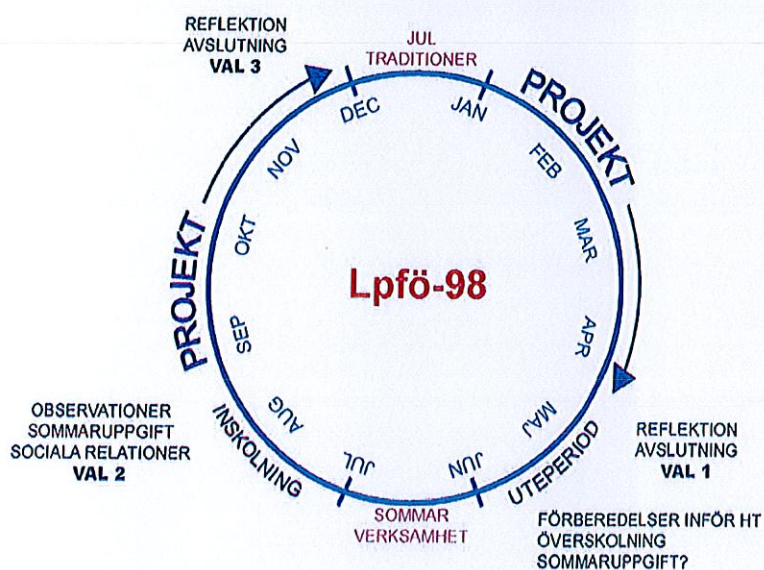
REFLEKTION
AVSLUTNING
VAL 3

JUL
TRADITIONER

PROJEKT

DEC
JAN
FEB
MAR
APR
MAJ
JUN
JUL
AUG
SEP
OKT
NOV

Lpfö-98

PROJEKT

OBSERVATIONER
SOMMARUPPGIFT
SOCIALA RELATIONER
VAL 2

INSKOLNING

UTEPERIOD

REFLEKTION
AVSLUTNING
VAL 1

SOMMAR
VERKSAMHET

FÖRBEREDELSER INFÖR HT
ÖVERSKOLNING
SOMMARUPPGIFT?